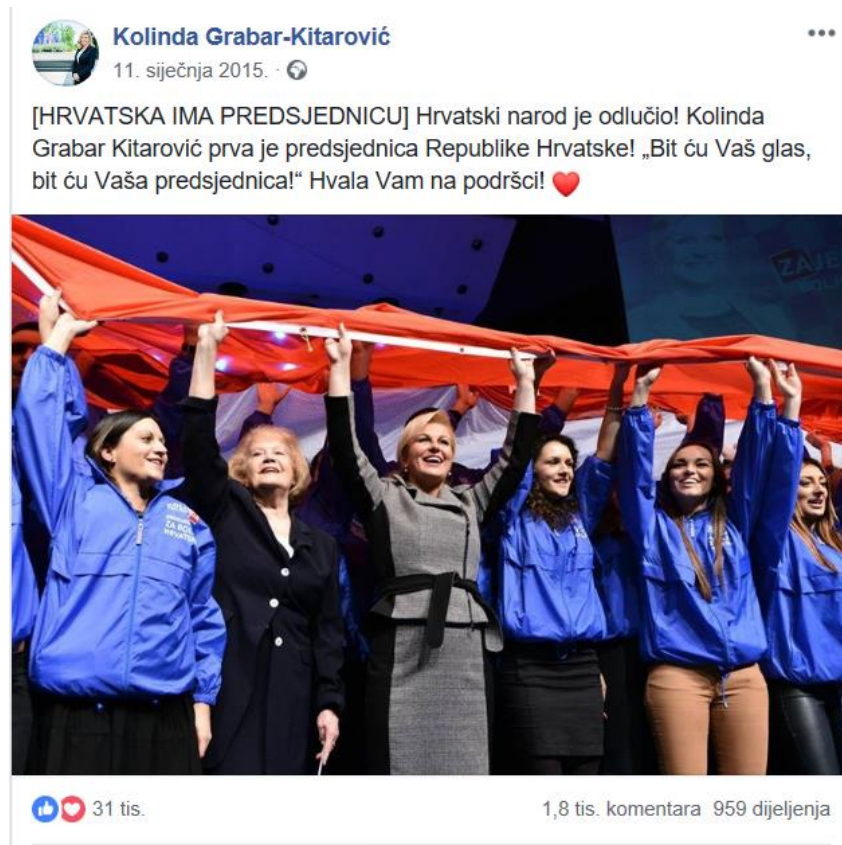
Kolinda Grabar-Kitarović
11. siječnja 2015. ·

[HRVATSKA IMA PREDSJEDNICU] Hrvatski narod je odlučio! Kolinda Grabar Kitarović prva je predsjednica Republike Hrvatske! „Bit ću Vaš glas, bit ću Vaša predsjednica!" Hvala Vam na podršci! ❤️

ZAJE

ZA BOLJU HRVATSKU

31 tis.

1,8 tis. komentara 959 dijeljenja